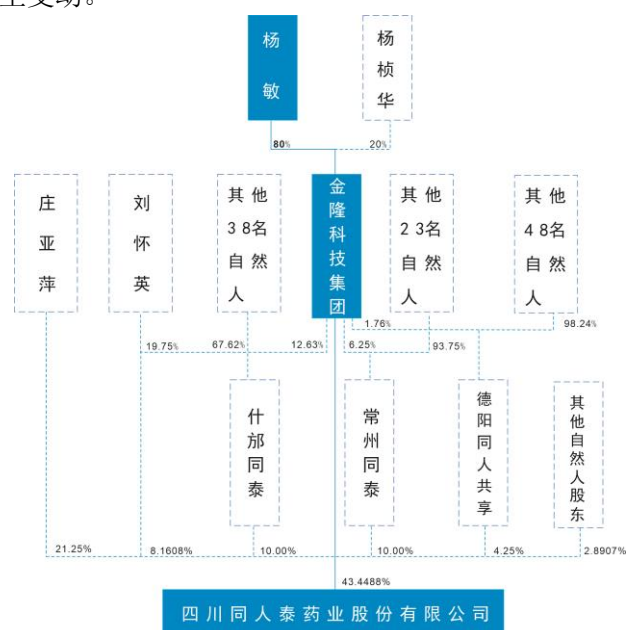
生变动。

杨敏

杨桢华

80%

20%

庄亚萍

刘怀英

其他38名自然人

金隆科技集团

其他23名自然人

其他48名自然人

1.76%

98.24%

19.75%

67.62%

12.63%

6.25%

93.75%

什邡同泰

常州同泰

德阳同人共享

其他自然人股东

21.25%

8.1608%

10.00%

10.00%

4.25%

2.8907%

43.4488%

四川同人泰药业股份有限公司